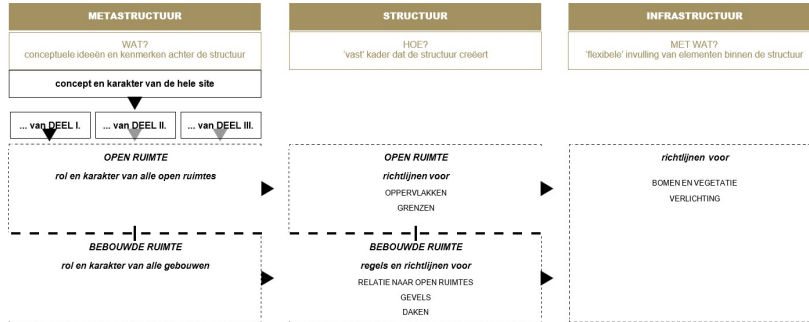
METASTRUCTUUR

WAT?
conceptuele ideeën en kenmerken achter de structuur

concept en karakter van de hele site

... van DEEL I.

... van DEEL II.

... van DEEL III.

OPEN RUIMTE

rol en karakter van alle open ruimtes

BEBOUWDE RUIMTE

rol en karakter van alle gebouwen

STRUCTUUR

HOE?
'vast' kader dat de structuur creëert

OPEN RUIMTE

richtlijnen voor

OPPERVLAKKEN

GRENZEN

BEBOUWDE RUIMTE

regels en richtlijnen voor

RELATIE NAAR OPEN RUIMTES

GEVELS

DAKEN

INFRASTRUCTUUR

MET WAT?
'flexibele' invulling van elementen binnen de structuur

richtlijnen voor

BOMEN EN VEGETATIE

VERLICHTING